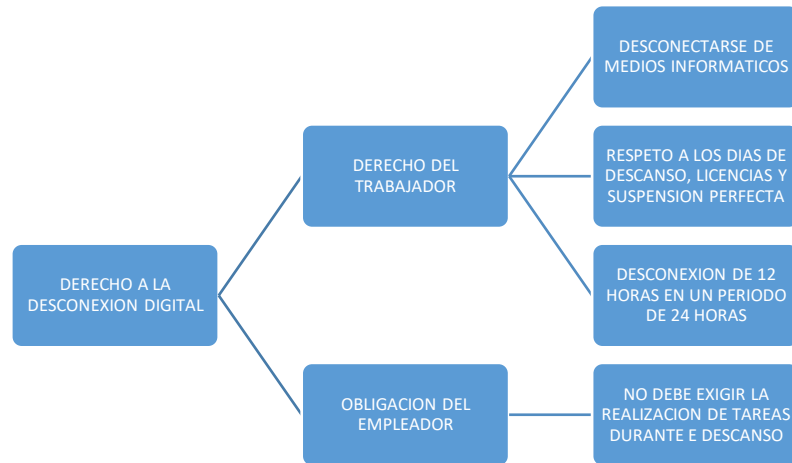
DERECHO A LA DESCONEXION DIGITAL

DERECHO DEL TRABAJADOR

DESCONECTARSE DE MEDIOS INFORMATICOS

RESPETO A LOS DIAS DE DESCANSO, LICENCIAS Y SUSPENSION PERFECTA

DESCONEXION DE 12 HORAS EN UN PERIODO DE 24 HORAS

OBLIGACION DEL EMPLEADOR

NO DEBE EXIGIR LA REALIZACION DE TAREAS DURANTE E DESCANSO